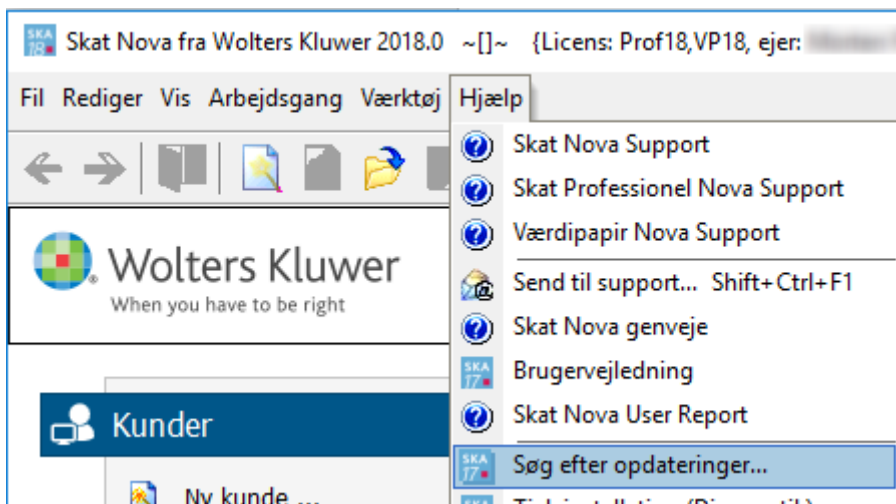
SKA 18 Skat Nova fra Wolters Kluwer 2018.0 ~[]~ {Licens: Prof18,VP18, ejer: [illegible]

Fil Rediger Vis Arbejdsgang Værktøj Hjælp

Skat Nova Support
Skat Professionel Nova Support
Værdipapir Nova Support
Send til support... Shift+Ctrl+F1
Skat Nova genveje
SKA 17 Brugervejledning
Skat Nova User Report
SKA 17 Søg efter opdateringer...

Wolters Kluwer
When you have to be right

Kunder

Ny kunde ...

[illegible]